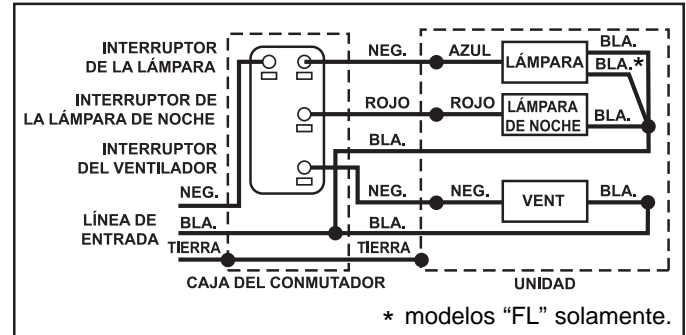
INTERRUPTOR DE LA LÁMPARA

INTERRUPTOR DE LA LÁMPARA DE NOCHE

INTERRUPTOR DEL VENTILADOR

NEG.

LÍNEA DE ENTRADA

BLA.

TIERRA

NEG.

ROJO

BLA.

NEG.

BLA.

TIERRA

AZUL

ROJO

NEG.

LÁMPARA

LÁMPARA DE NOCHE

VENT

BLA.

BLA.*

BLA.

BLA.

CAJA DEL CONMUTADOR

UNIDAD

* modelos “FL” solamente.